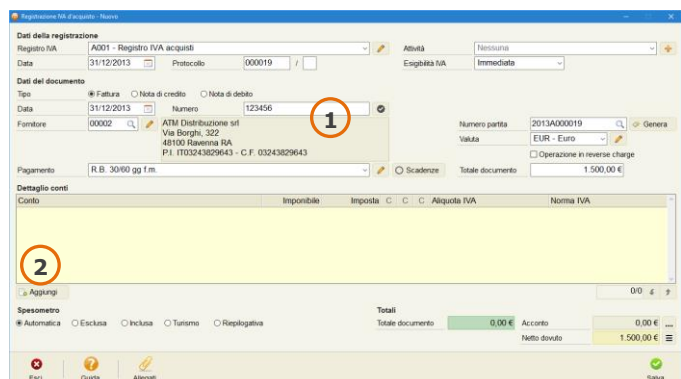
Registrazione IVA d'acquisto - Nuovo

Dati della registrazione
Registro IVA A001 - Registro IVA acquisti
Attività Nessuna
Data 31/12/2013 Protocollo 000019 /
Esigibilità IVA Immediata

Dati del documento
Tipo Fattura Nota di credito Nota di debito
Data 31/12/2013 Numero 123456
Fornitore 00002 ATM Distribuzione srl Via Borghi, 322 48100 Ravenna RA P.I. IT03243829643 - C.F. 03243829643
1
Numero partita 2013A000019 Genera
Valuta EUR - Euro
Operazione in reverse charge
Pagamento R.B. 30/60 gg f.m. Scadenze Totale documento 1.500,00 €

Dettaglio conti
| Conto | Imponibile | Imposta | C | C | C | Aliquota IVA | Norma IVA |
|---|---|---|---|---|---|---|---|

2
Aggiungi
0/0

Spesometro
Automatica Esclusa Inclusa Turismo Riepilogativa

Totali
Totale documento 0,00 € Acconto 0,00 €
Netto dovuto 1.500,00 €

Esci Guida Allegati Salva